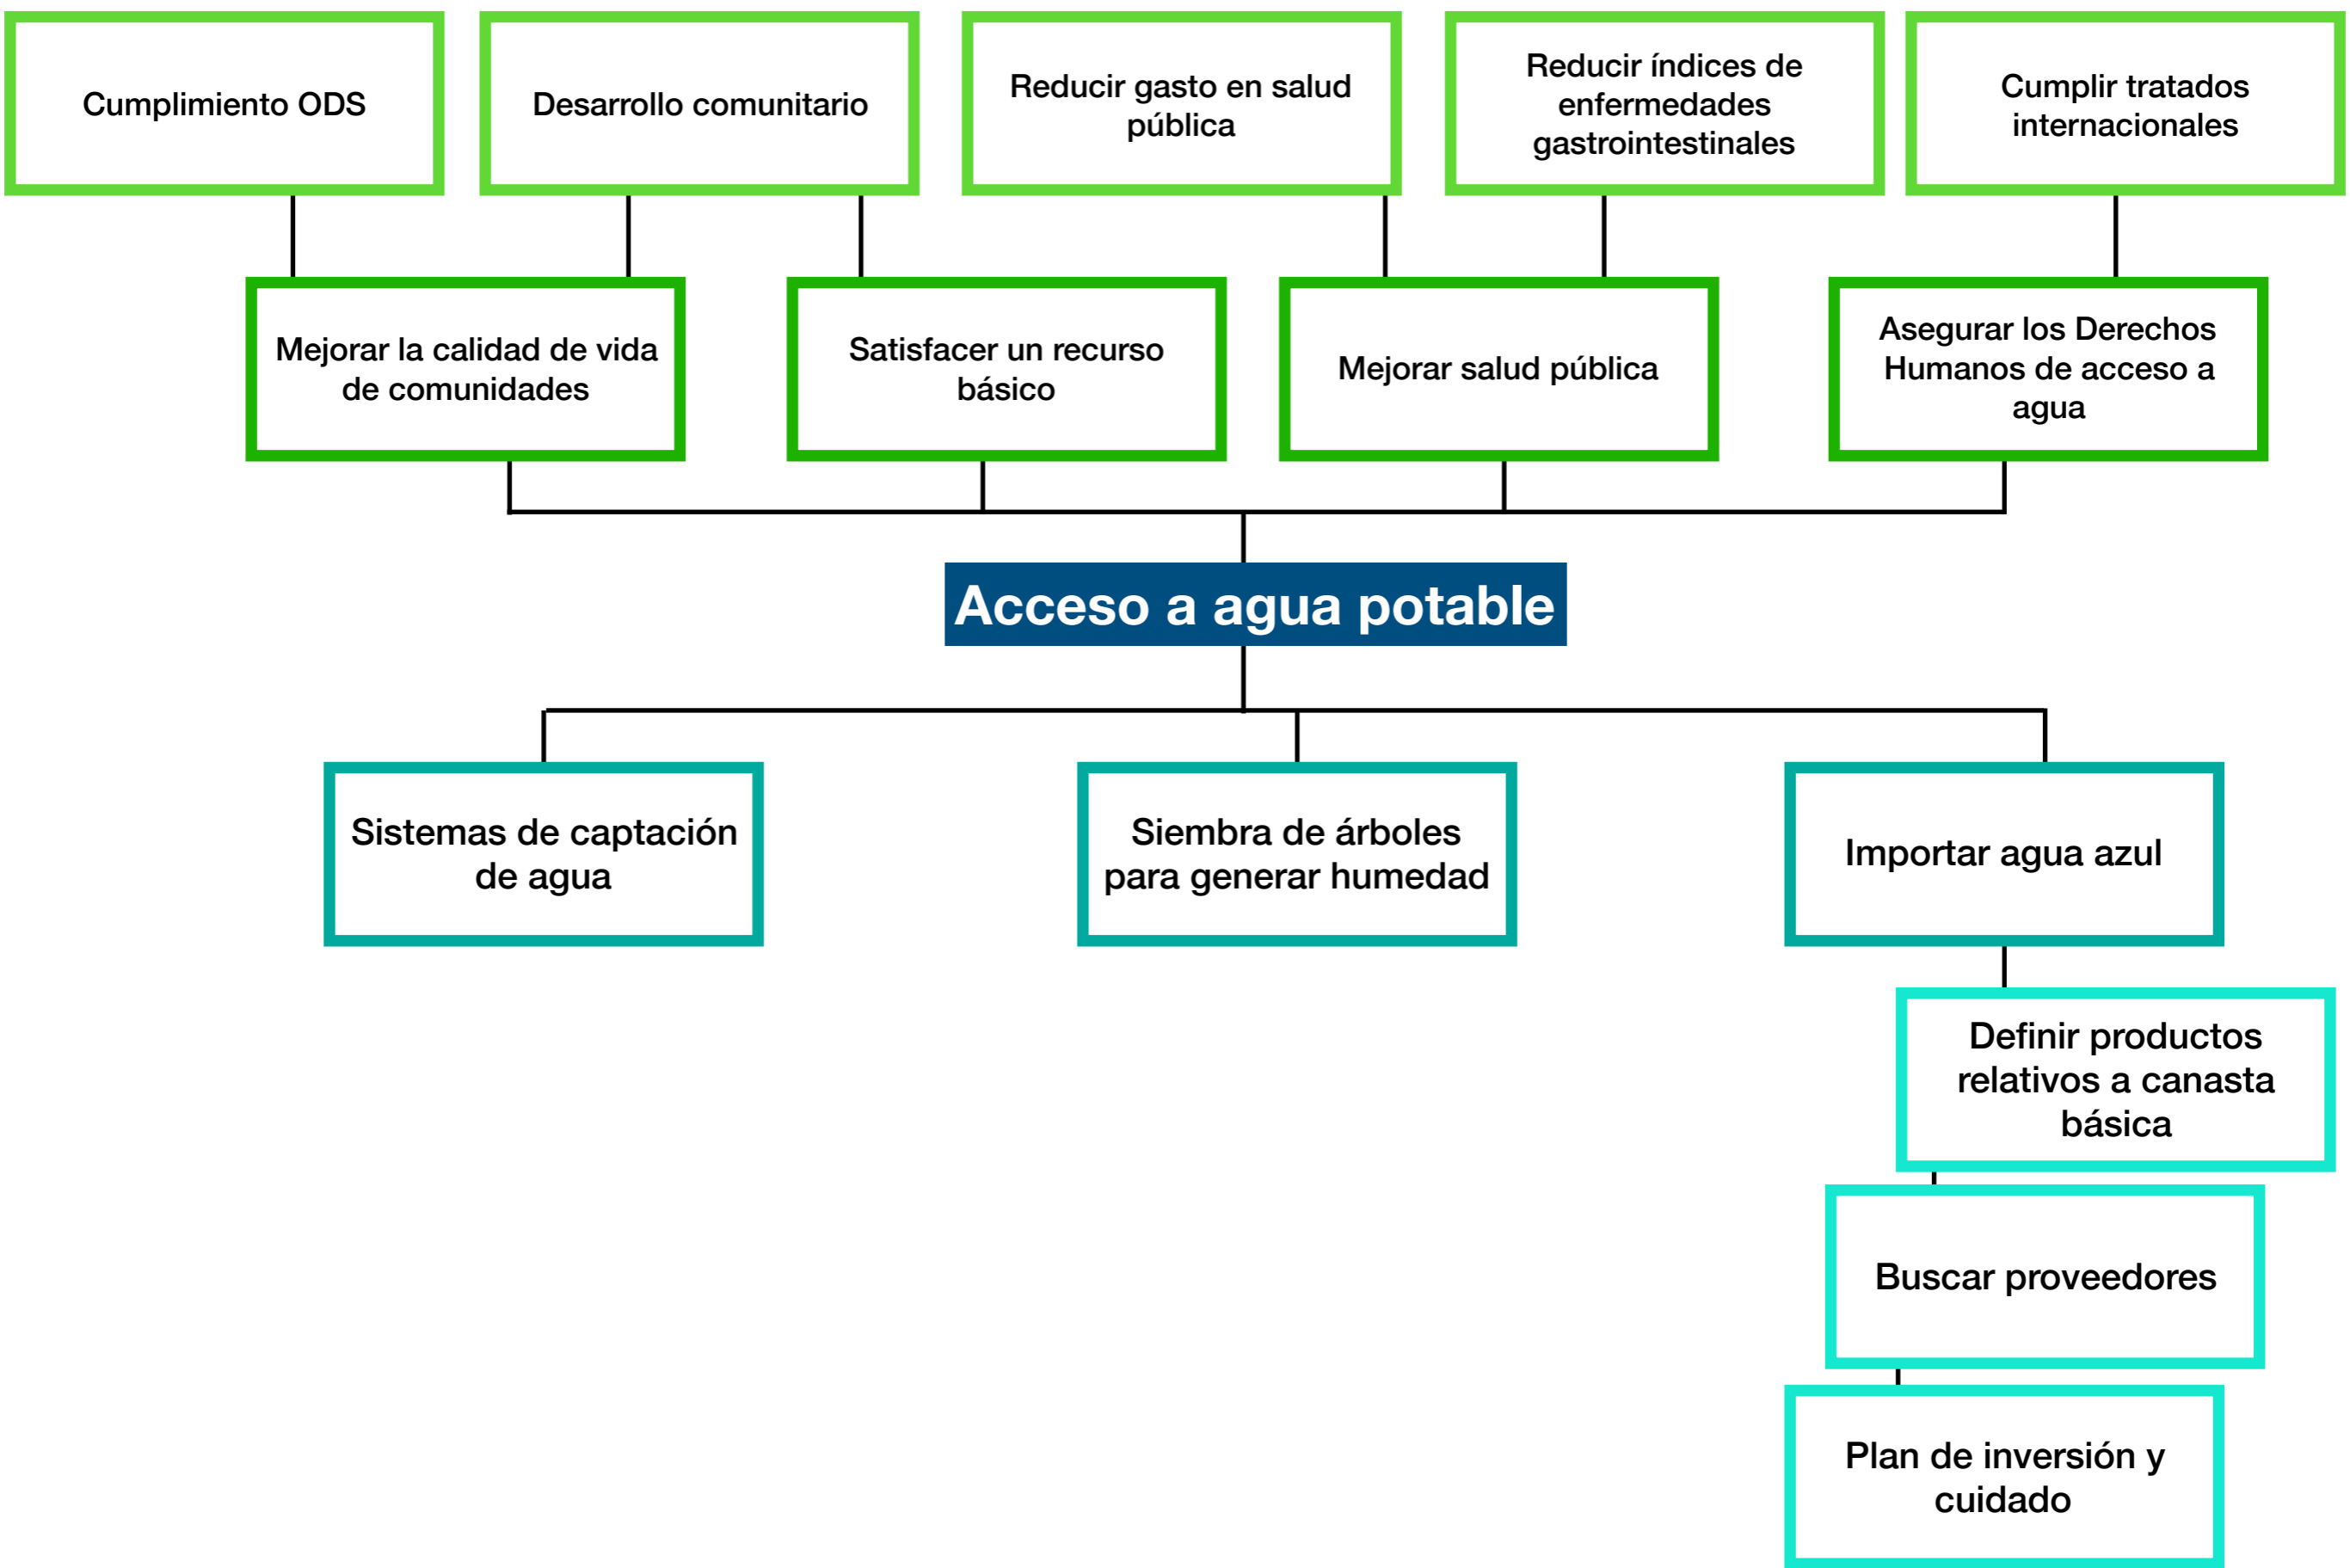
Cumplimiento ODS

Desarrollo comunitario

Reducir gasto en salud pública

Reducir índices de enfermedades gastrointestinales

Cumplir tratados internacionales

Mejorar la calidad de vida de comunidades

Satisfacer un recurso básico

Mejorar salud pública

Asegurar los Derechos Humanos de acceso a agua

Acceso a agua potable

Sistemas de captación de agua

Siembra de árboles para generar humedad

Importar agua azul

Definir productos relativos a canasta básica

Buscar proveedores

Plan de inversión y cuidado